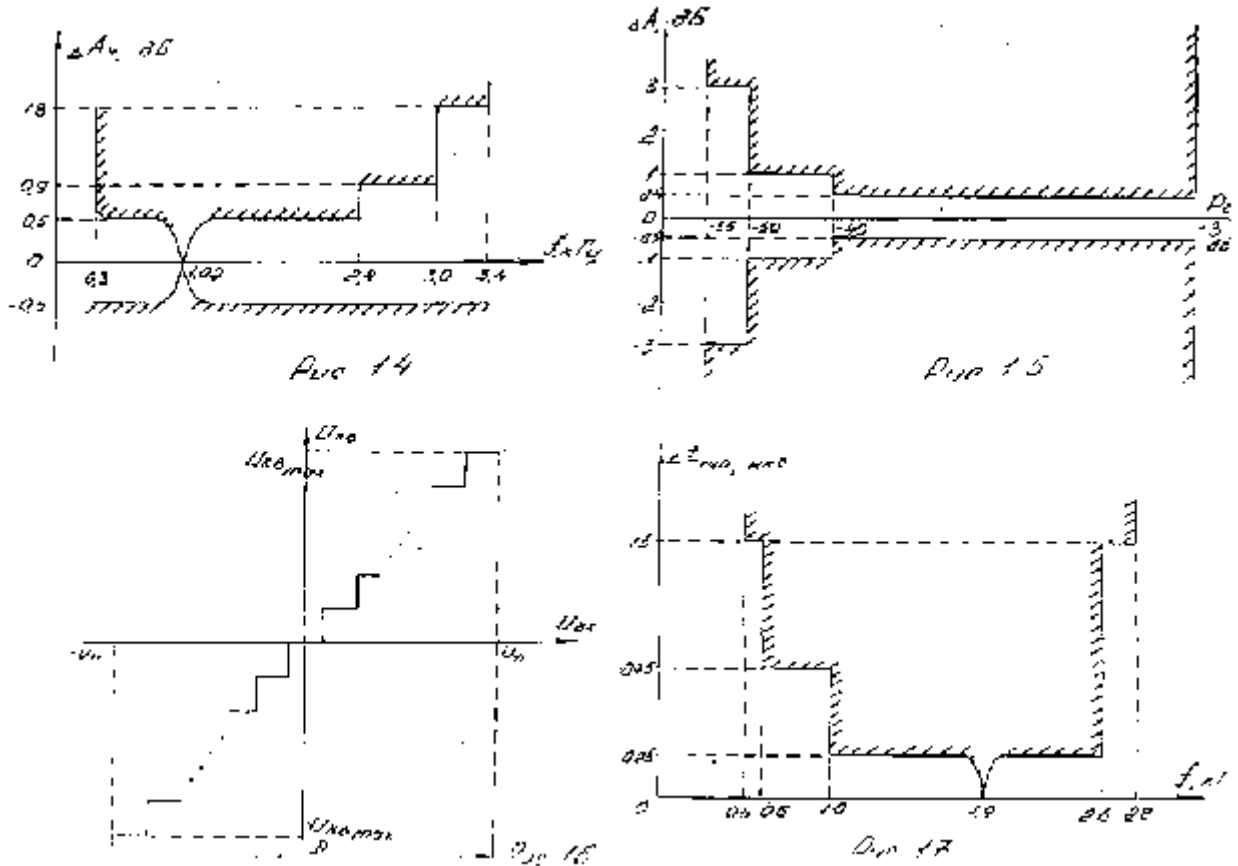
$\Delta A_ч$, дБ

18

0,9

0,5

0

-0,5

0,3

1,02

2,4

3,0

3,4

$f$, кГц

Рис. 14

$\Delta A$, дБ

3

2

1

0,4

0

-0,4

-1

-2

-3

-55

-50

-40

-3

$P_c$

дБ

Рис. 15

$U_{вх}$

$U_{вых\,max}$

$U_{вх}$

$-U_п$

$U_п$

$U_{вых\,max}$

Рис. 16

$\Delta t_{гр}$, мкс

1,5

0,35

0,25

0

0,4

0,6

1,0

1,9

2,6

2,8

$f$, кГц

Рис. 17